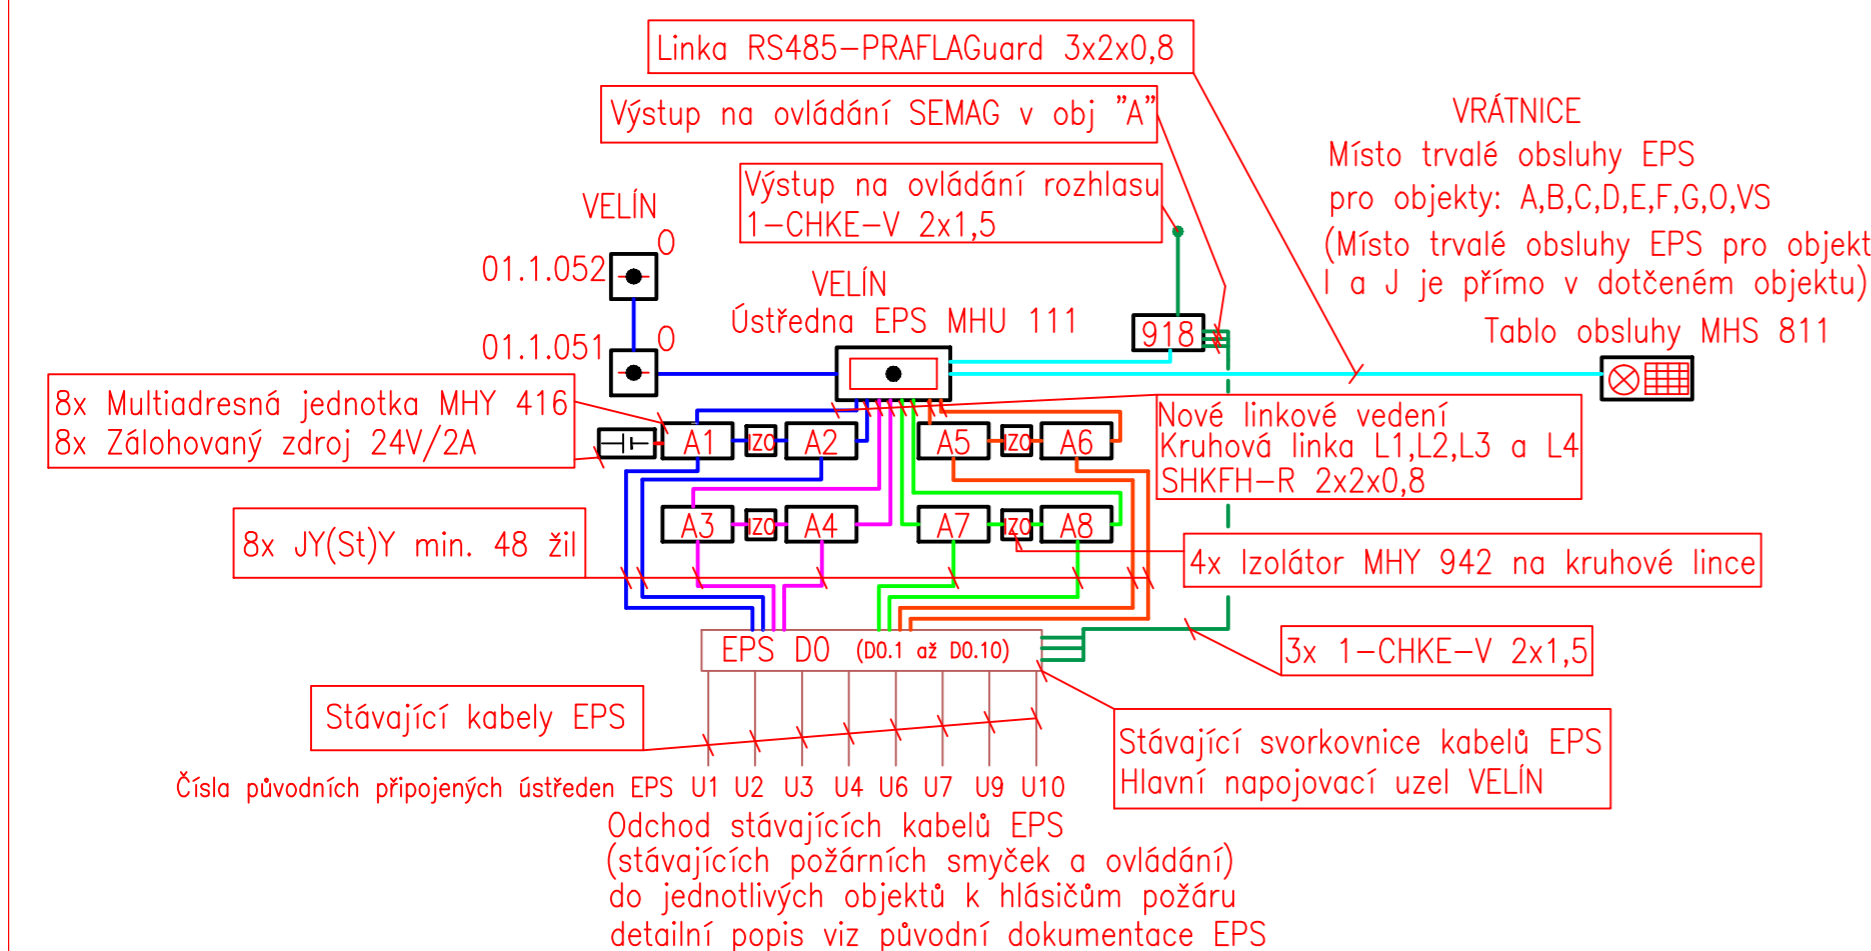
Linka RS485–PRAFLAGuard 3x2x0,8

Výstup na ovládání SEMAG v obj "A"

Výstup na ovládání rozhlasu
1–CHKE–V 2x1,5

VRÁTNICE
Místo trvalé obsluhy EPS
pro objekty: A,B,C,D,E,F,G,O,VS
(Místo trvalé obsluhy EPS pro objekt
I a J je přímo v dotčeném objektu)

Tablo obsluhy MHS 811

VELÍN

01.1.052

O

01.1.051

O

VELÍN
Ústředna EPS MHU 111

918

8x Multiadresná jednotka MHY 416
8x Zálohovaný zdroj 24V/2A

A1 IZO A2

A5 IZO A6

Nové linkové vedení
Kruhová linka L1,L2,L3 a L4
SHKFH–R 2x2x0,8

A3 IZO A4

A7 IZO A8

8x JY(St)Y min. 48 žil

4x Izolátor MHY 942 na kruhové lince

EPS DO (DO.1 až DO.10)

3x 1–CHKE–V 2x1,5

Stávající kabely EPS

Stávající svorkovnice kabelů EPS
Hlavní napojovací uzel VELÍN

Čísla původních připojených ústředen EPS U1 U2 U3 U4 U6 U7 U9 U10

Odchod stávajících kabelů EPS
(stávajících požárních smyček a ovládání)
do jednotlivých objektů k hlásičům požáru
detailní popis viz původní dokumentace EPS